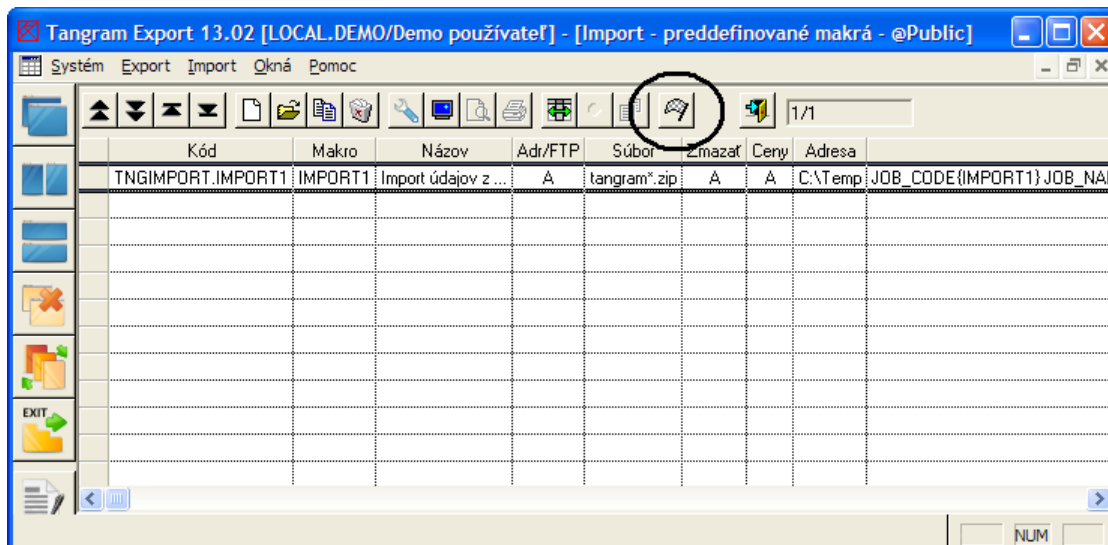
Tangram Export 13.02 [LOCAL.DEMO/Demo používateľ] - [Import - preddefinované makrá - @Public]

Systém Export Import Okná Pomoc

1/1

EXIT

| | Kód | Makro | Názov | Adr/FTP | Súbor | Zmazať | Ceny | Adresa | |
|---|---|---|---|---|---|---|---|---|---|
| | TNGIMPORT.IMPORT1 | IMPORT1 | Import údajov z ... | A | tangram*.zip | A | A | C:\Temp | JOB_CODE{IMPORT1} JOB_NA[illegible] |

NUM